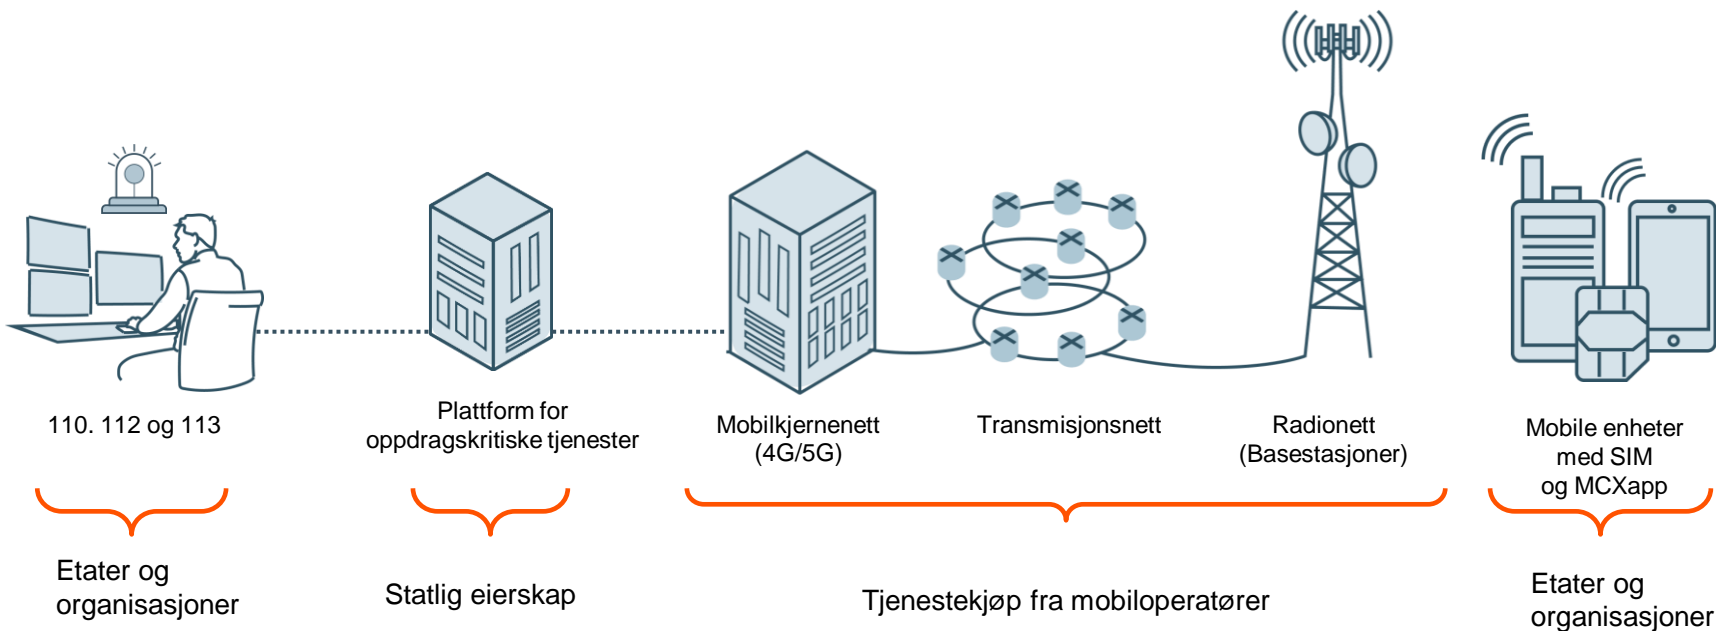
110. 112 og 113

Plattform for oppdragskritiske tjenester

Mobilkjernenett (4G/5G)

Transmisjonsnett

Radionett (Basestasjoner)

Mobile enheter med SIM og MCXapp

Etater og organisasjoner

Statlig eierskap

Tjenestekjøp fra mobiloperatører

Etater og organisasjoner